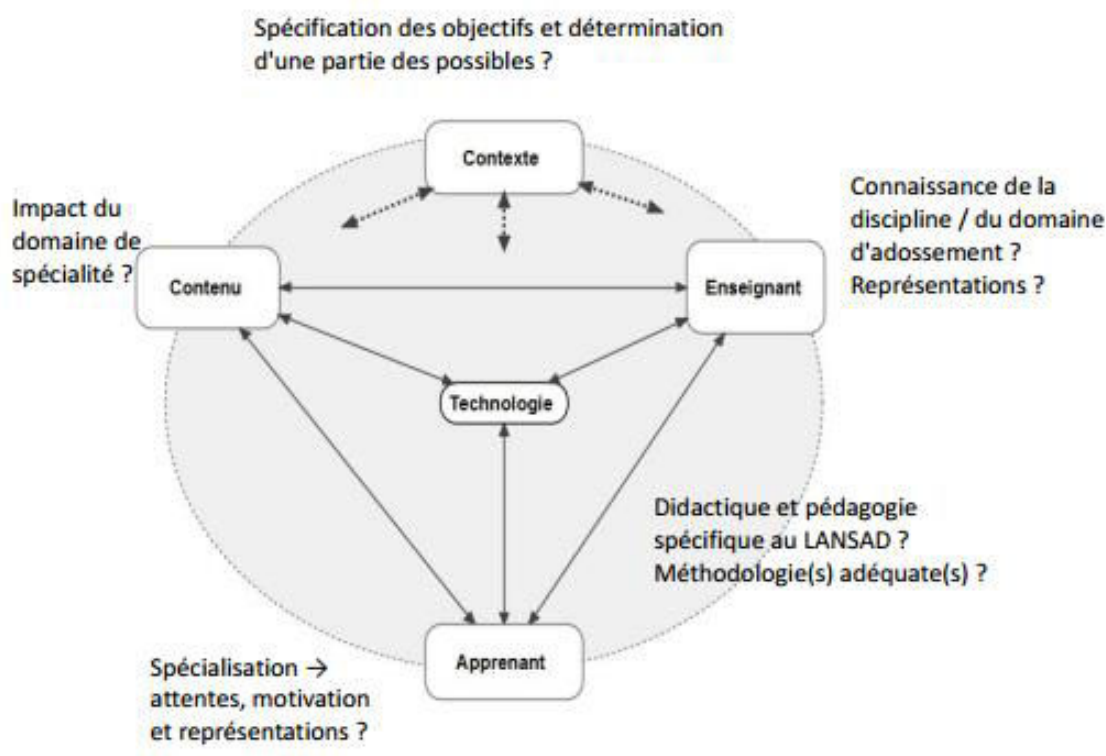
Spécification des objectifs et détermination d'une partie des possibles ?

Contexte

Impact du domaine de spécialité ?

Contenu

Connaissance de la discipline / du domaine d'adossement ? Représentations ?

Enseignant

Technologie

Didactique et pédagogie spécifique au LANSAD ? Méthodologie(s) adéquate(s) ?

Apprenant

Spécialisation → attentes, motivation et représentations ?